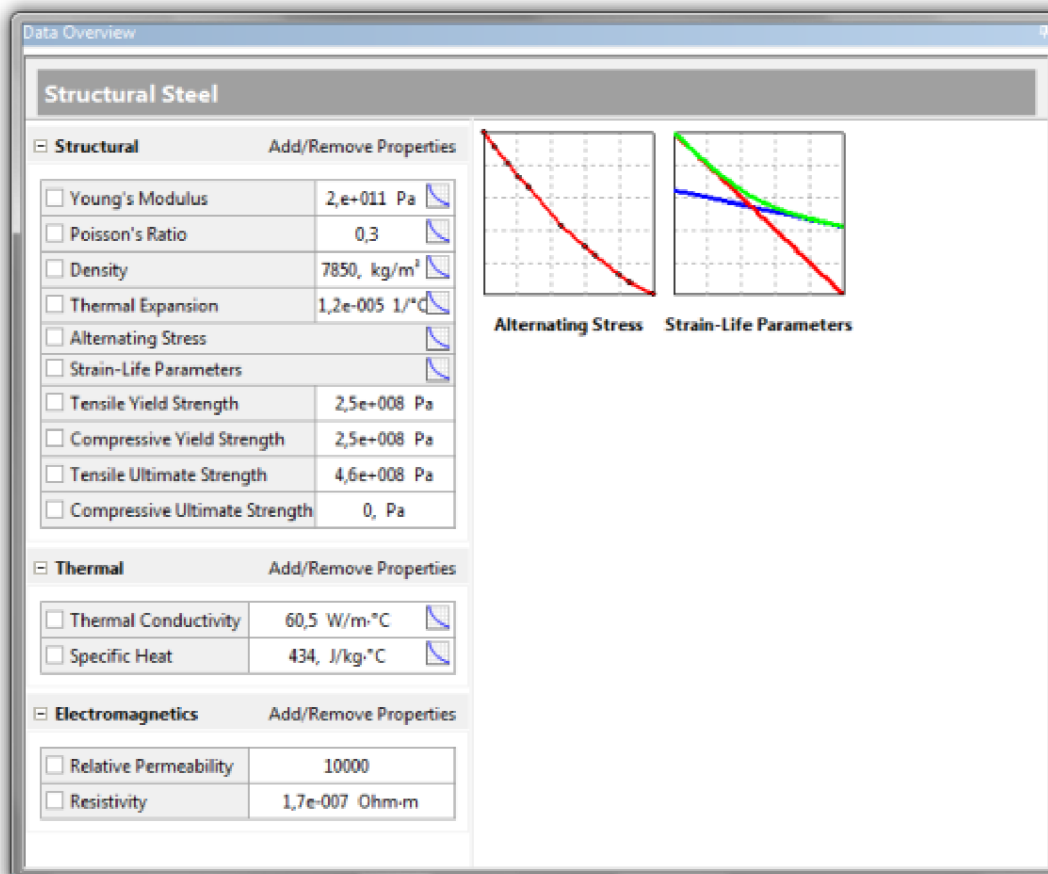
Data Overview

Structural Steel

⊟ Structural Add/Remove Properties

| | |
|---|---|
| ☐ Young's Modulus | 2,e+011 Pa |
| ☐ Poisson's Ratio | 0,3 |
| ☐ Density | 7850, kg/m³ |
| ☐ Thermal Expansion | 1,2e-005 1/°C |
| ☐ Alternating Stress | |
| ☐ Strain-Life Parameters | |
| ☐ Tensile Yield Strength | 2,5e+008 Pa |
| ☐ Compressive Yield Strength | 2,5e+008 Pa |
| ☐ Tensile Ultimate Strength | 4,6e+008 Pa |
| ☐ Compressive Ultimate Strength | 0, Pa |

Alternating Stress

Strain-Life Parameters

⊟ Thermal Add/Remove Properties

| | |
|---|---|
| ☐ Thermal Conductivity | 60,5 W/m·°C |
| ☐ Specific Heat | 434, J/kg·°C |

⊟ Electromagnetics Add/Remove Properties

| | |
|---|---|
| ☐ Relative Permeability | 10000 |
| ☐ Resistivity | 1,7e-007 Ohm·m |